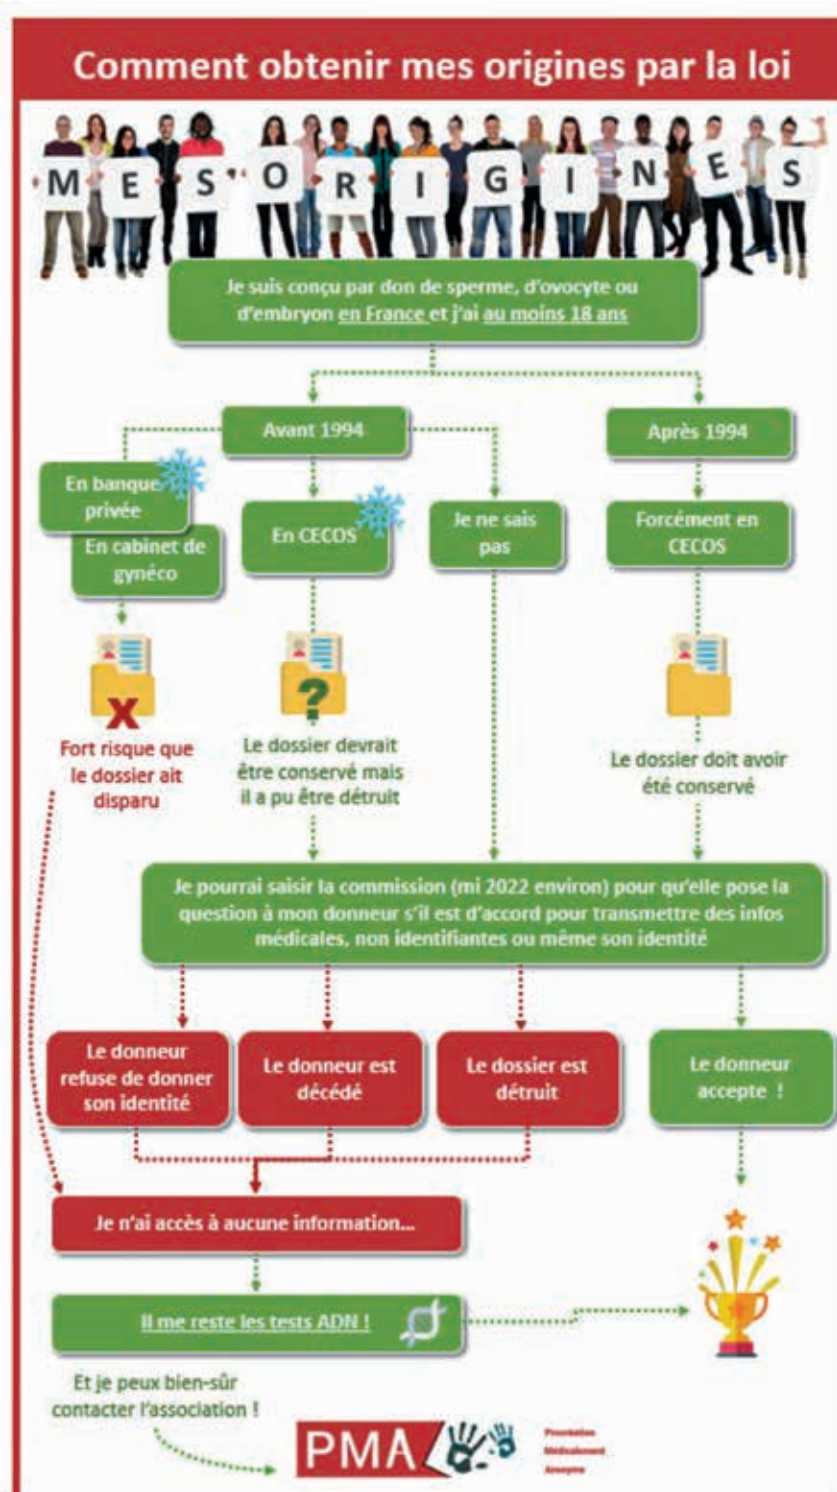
Comment obtenir mes origines par la loi

M E S O R I G I N E S

Je suis conçu par don de sperme, d'ovocyte ou d'embryon en France et j'ai au moins 18 ans

Avant 1994

Après 1994

En banque privée

En cabinet de gynéco

En CECOS

Je ne sais pas

Forcément en CECOS

Fort risque que le dossier ait disparu

Le dossier devrait être conservé mais il a pu être détruit

Le dossier doit avoir été conservé

Je pourrai saisir la commission (mi 2022 environ) pour qu'elle pose la question à mon donneur s'il est d'accord pour transmettre des infos médicales, non identifiantes ou même son identité

Le donneur refuse de donner son identité

Le donneur est décédé

Le dossier est détruit

Le donneur accepte !

Je n'ai accès à aucune information...

Il me reste les tests ADN !

Et je peux bien-sûr contacter l'association !

PMA

Procréation Médicalement Anonyme